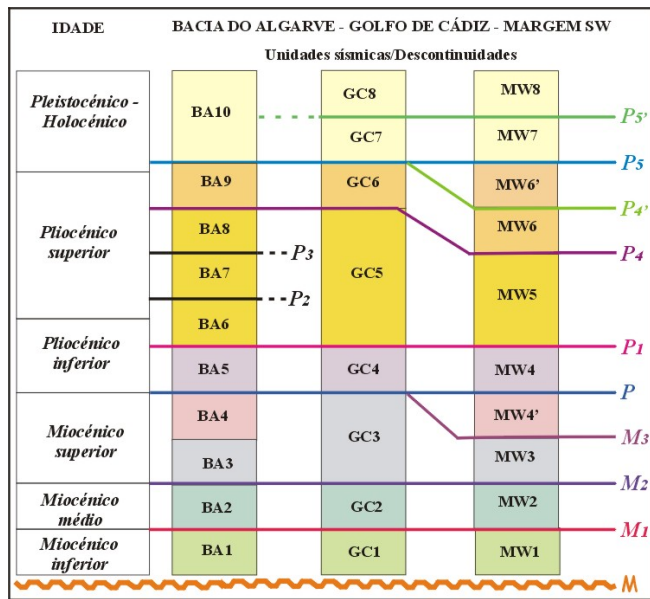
| IDADE | BACIA DO ALGARVE | GOLFO DE CÁDIZ | MARGEM SW | |
|---|---|---|---|---|
| | Unidades sísmicas/Descontinuidades | | | |
| Pleistocénico - Holocénico | BA10 | GC8 | MW8 | |
| | | GC7 | MW7 | P5' |
| | | | | P5 |
| Pliocénico superior | BA9 | GC6 | MW6' | P4' |
| | BA8 | GC5 | MW6 | P4 |
| | BA7 (P3) | | MW5 | |
| | BA6 (P2) | | | |
| | | | | P1 |
| Pliocénico inferior | BA5 | GC4 | MW4 | |
| | | | | P |
| Miocénico superior | BA4 | GC3 | MW4' | M3 |
| | BA3 | | MW3 | |
| | | | | M2 |
| Miocénico médio | BA2 | GC2 | MW2 | |
| | | | | M1 |
| Miocénico inferior | BA1 | GC1 | MW1 | |
| | | | | M |